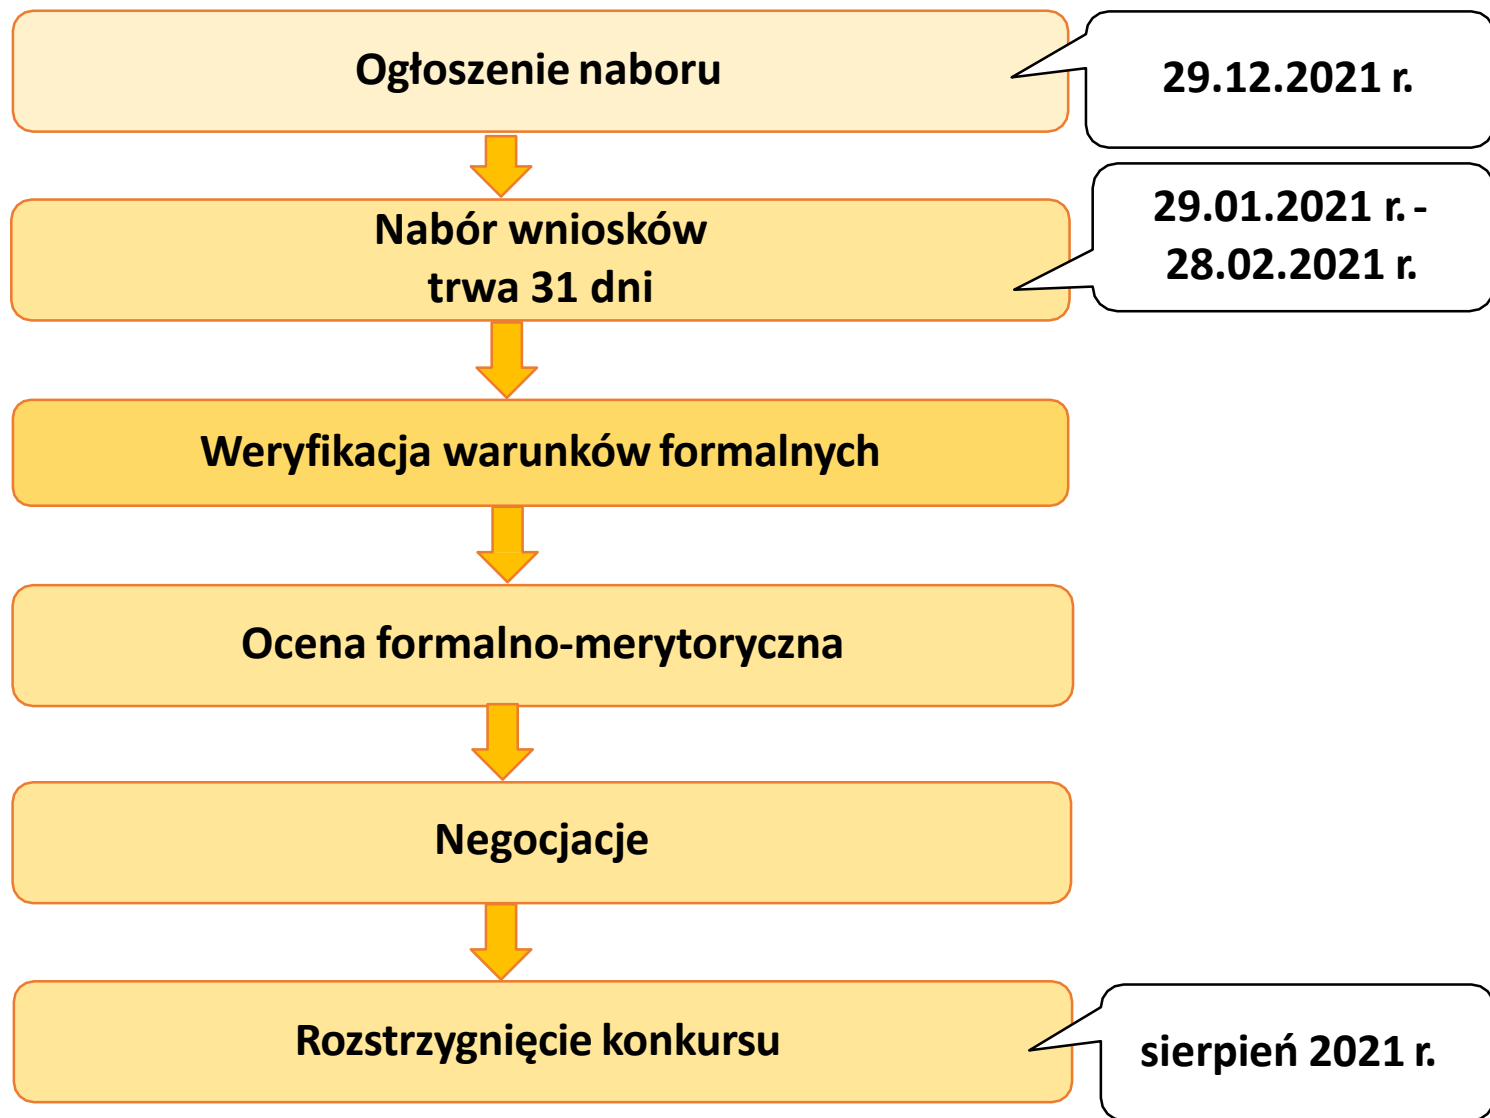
Ogłoszenie naboru

29.12.2021 r.

Nabór wniosków
trwa 31 dni

29.01.2021 r. -
28.02.2021 r.

Weryfikacja warunków formalnych

Ocena formalno-merytoryczna

Negocjacje

Rozstrzygnięcie konkursu

sierpień 2021 r.